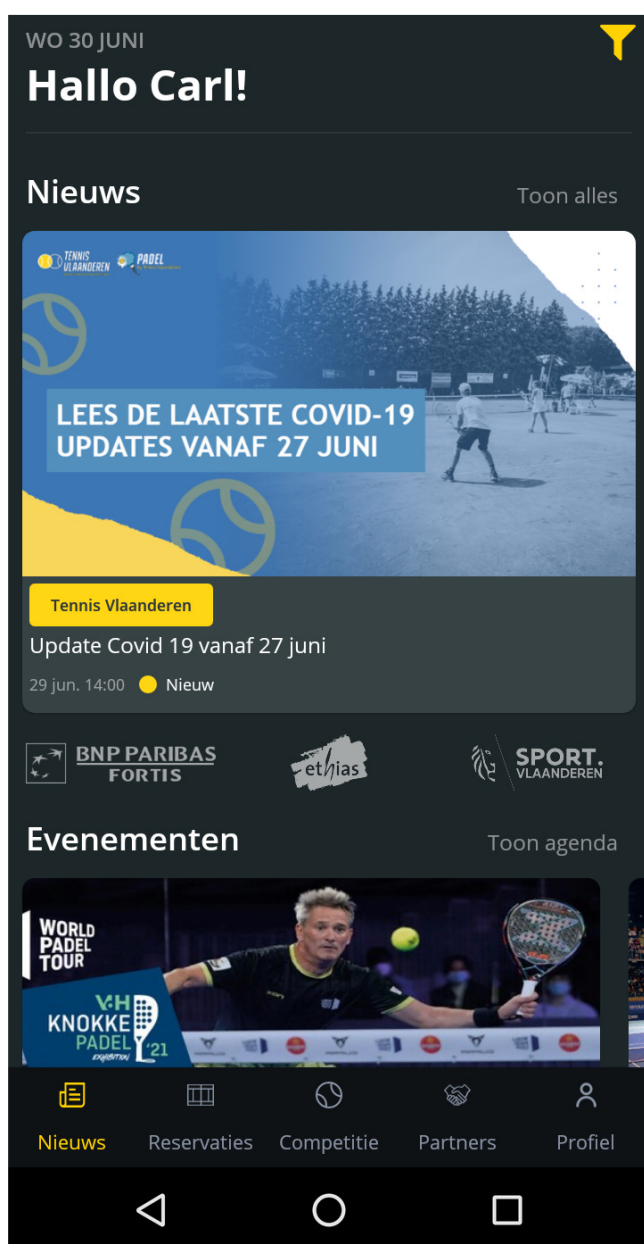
WO 30 JUNI

Hallo Carl!

Nieuws

Toon alles

TENNIS VLAANDEREN PADEL

LEES DE LAATSTE COVID-19 UPDATES VANAF 27 JUNI

Tennis Vlaanderen

Update Covid 19 vanaf 27 juni

29 jun. 14:00 Nieuw

BNP PARIBAS FORTIS

ethias

SPORT. VLAANDEREN

Evenementen

Toon agenda

WORLD PADEL TOUR

V-H KNOKKE PADEL '21 EXHIBITION

Nieuws Reservaties Competitie Partners Profiel